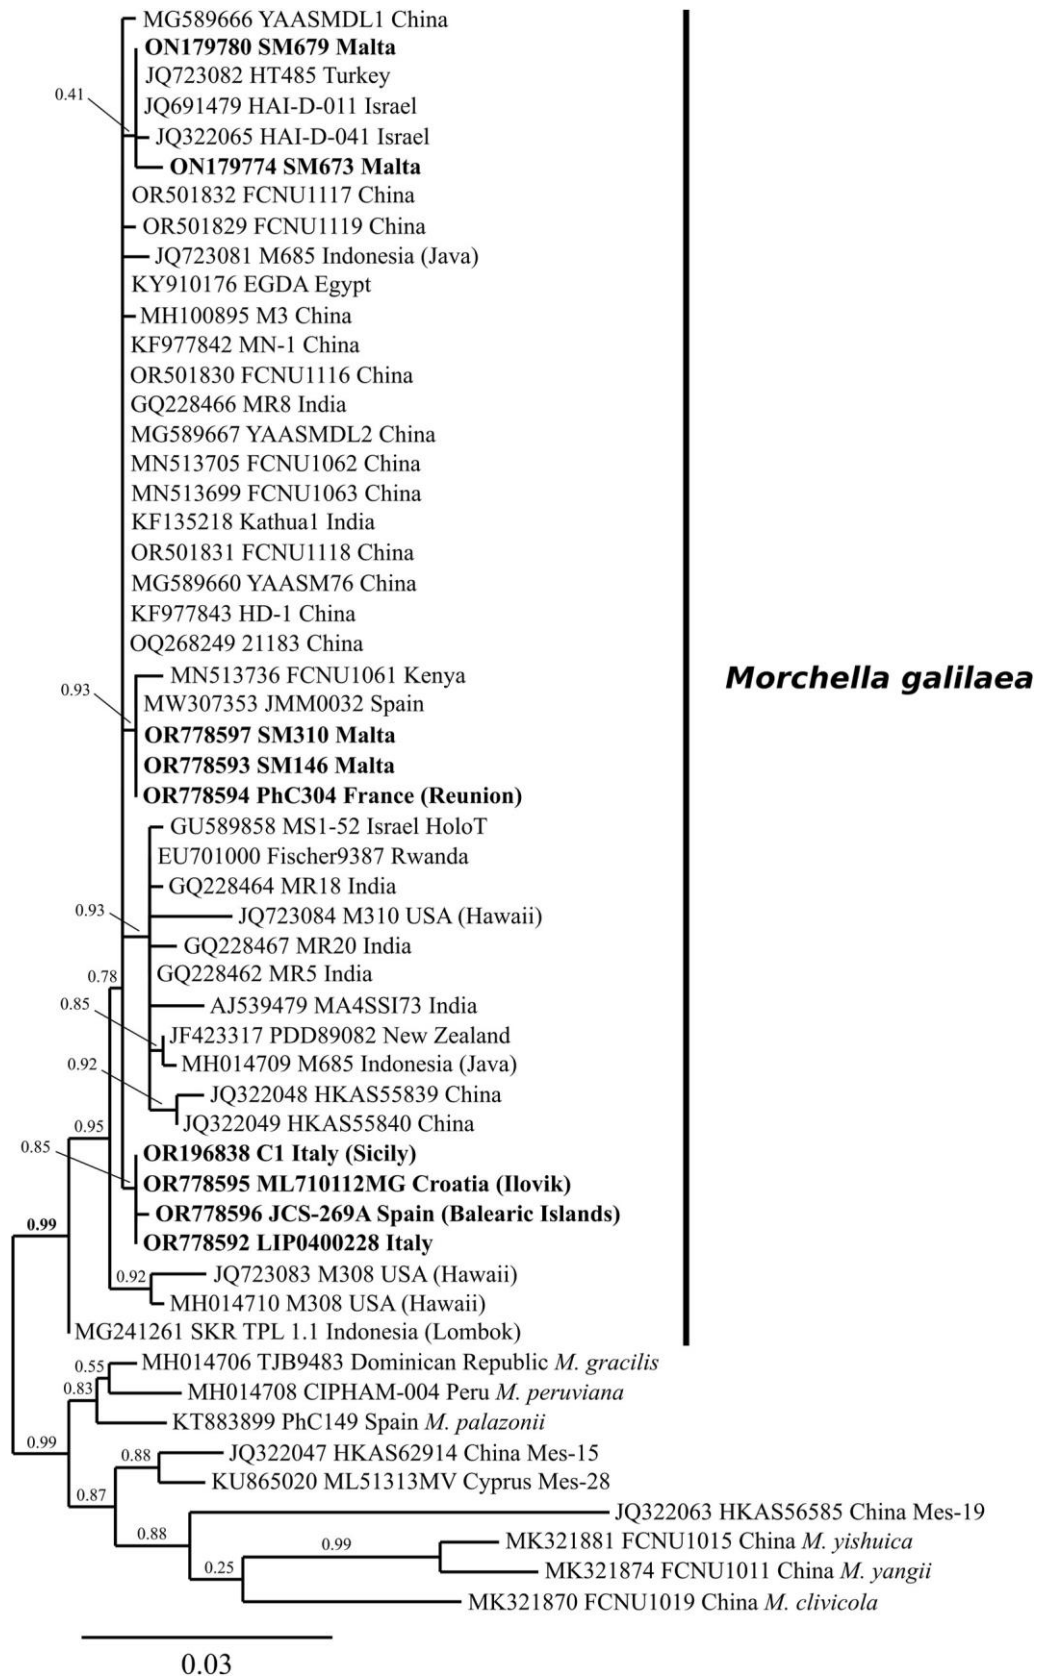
MG589666 YAASMDL1 China
ON179780 SM679 Malta
JQ723082 HT485 Turkey
0.41
JQ691479 HAI-D-011 Israel
JQ322065 HAI-D-041 Israel
ON179774 SM673 Malta
OR501832 FCNU1117 China
OR501829 FCNU1119 China
JQ723081 M685 Indonesia (Java)
KY910176 EGDA Egypt
MH100895 M3 China
KF977842 MN-1 China
OR501830 FCNU1116 China
GQ228466 MR8 India
MG589667 YAASMDL2 China
MN513705 FCNU1062 China
MN513699 FCNU1063 China
KF135218 Kathua1 India
OR501831 FCNU1118 China
MG589660 YAASM76 China
KF977843 HD-1 China
OQ268249 21183 China
MN513736 FCNU1061 Kenya
0.93
MW307353 JMM0032 Spain
OR778597 SM310 Malta
OR778593 SM146 Malta
OR778594 PhC304 France (Reunion)
GU589858 MS1-52 Israel HoloT
EU701000 Fischer9387 Rwanda
GQ228464 MR18 India
0.93
JQ723084 M310 USA (Hawaii)
GQ228467 MR20 India
0.78
GQ228462 MR5 India
0.85
AJ539479 MA4SSI73 India
JF423317 PDD89082 New Zealand
MH014709 M685 Indonesia (Java)
0.92
JQ322048 HKAS55839 China
JQ322049 HKAS55840 China
0.95
OR196838 C1 Italy (Sicily)
0.85
OR778595 ML710112MG Croatia (Ilovik)
OR778596 JCS-269A Spain (Balearic Islands)
0.99
OR778592 LIP0400228 Italy
0.92
JQ723083 M308 USA (Hawaii)
MH014710 M308 USA (Hawaii)
MG241261 SKR TPL 1.1 Indonesia (Lombok)
Morchella galilaea
0.55
MH014706 TJB9483 Dominican Republic M. gracilis
0.83
MH014708 CIPHAM-004 Peru M. peruviana
KT883899 PhC149 Spain M. palazonii
0.99
0.88
JQ322047 HKAS62914 China Mes-15
KU865020 ML51313MV Cyprus Mes-28
0.87
JQ322063 HKAS56585 China Mes-19
0.88
0.99
MK321881 FCNU1015 China M. yishuica
0.25
MK321874 FCNU1011 China M. yangii
MK321870 FCNU1019 China M. clivicola
0.03